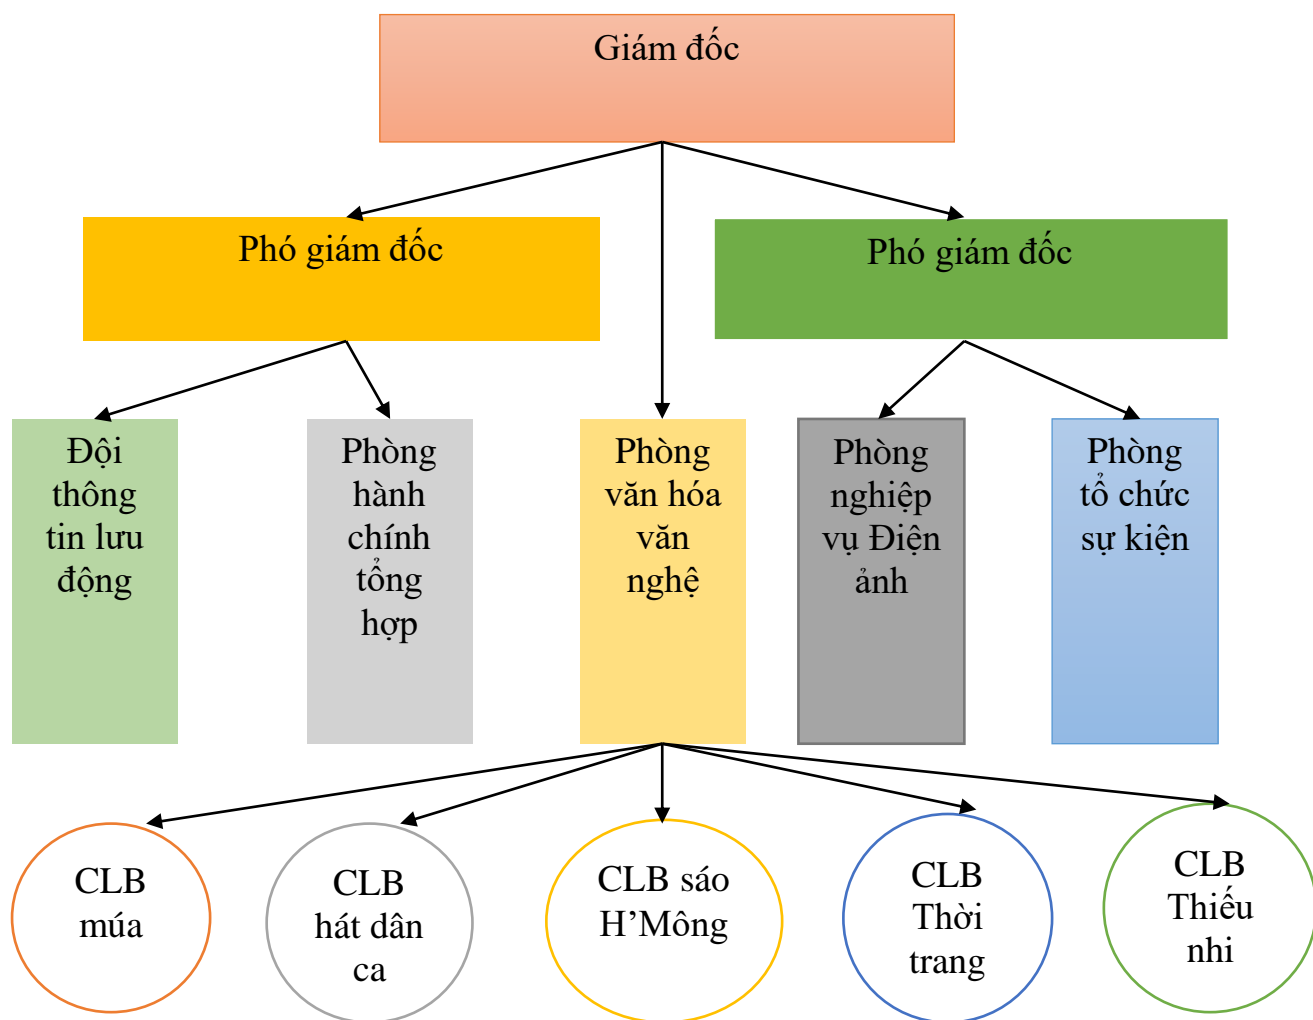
Giám đốc

Phó giám đốc

Phó giám đốc

Đội thông tin lưu động

Phòng hành chính tổng hợp

Phòng văn hóa văn nghệ

Phòng nghiệp vụ Điện ảnh

Phòng tổ chức sự kiện

CLB múa

CLB hát dân ca

CLB sáo H’Mông

CLB Thời trang

CLB Thiếu nhi